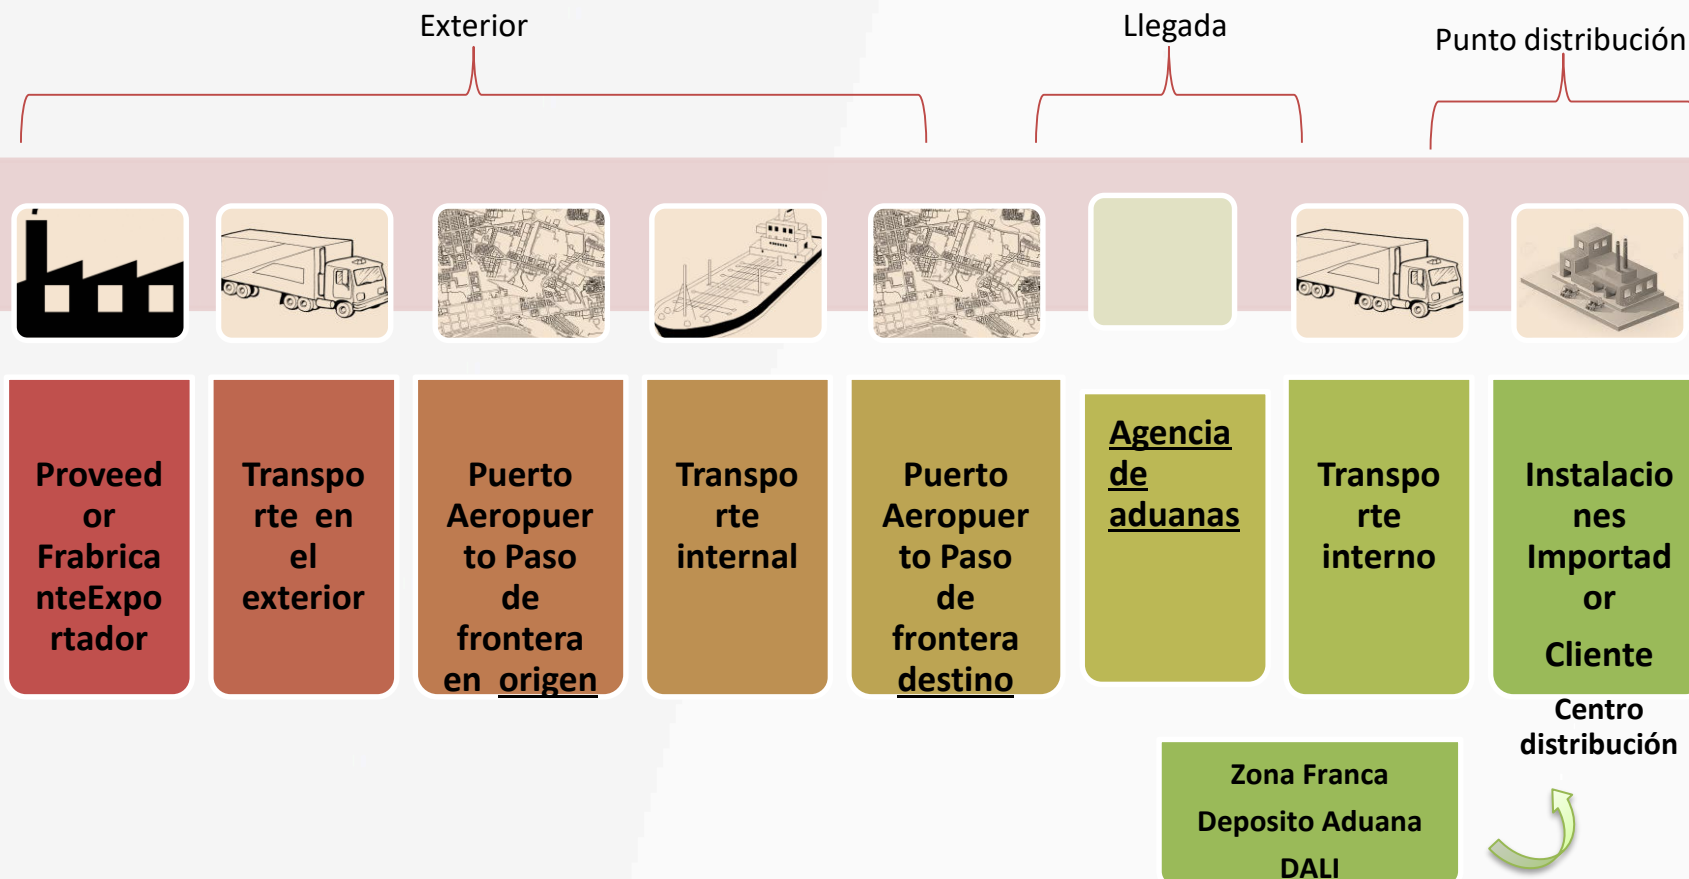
Exterior

Llegada

Punto distribución

Proveedor o FabricanteExportador

Transporte en el exterior

Puerto Aeropuerto Paso de frontera en origen

Transporte internal

Puerto Aeropuerto Paso de frontera destino

Agencia de aduanas

Transporte interno

Instalaciones Importador

Cliente

Centro distribución

Zona Franca

Deposito Aduana

DALI